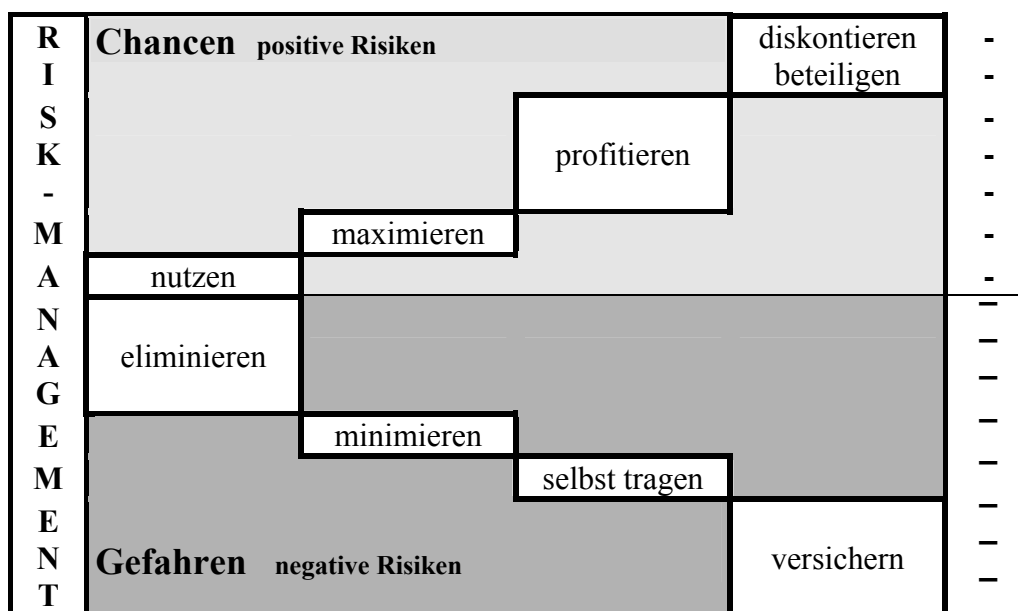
R
I
S
K
-
M
A
N
A
G
E
M
E
N
T

Chancen positive Risiken

diskontieren
beteiligen

profitieren

maximieren

nutzen

eliminieren

minimieren

selbst tragen

Gefahren negative Risiken

versichern

-
-
-
-
-
-
-
–
–
–
–
–
–
–
–
–